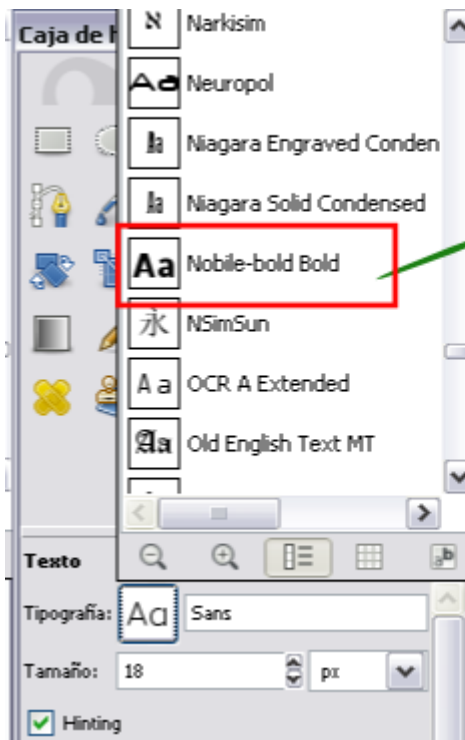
Caja de h

ℵ Narkisim

Aa Neuropol

Aa Niagara Engraved Conden

Aa Niagara Solid Condensed

Aa Nobile-bold Bold

永 NSimSun

Aa OCR A Extended

Aa Old English Text MT

Texto

Tipografía: Aa Sans

Tamaño: 18 px

Hinting